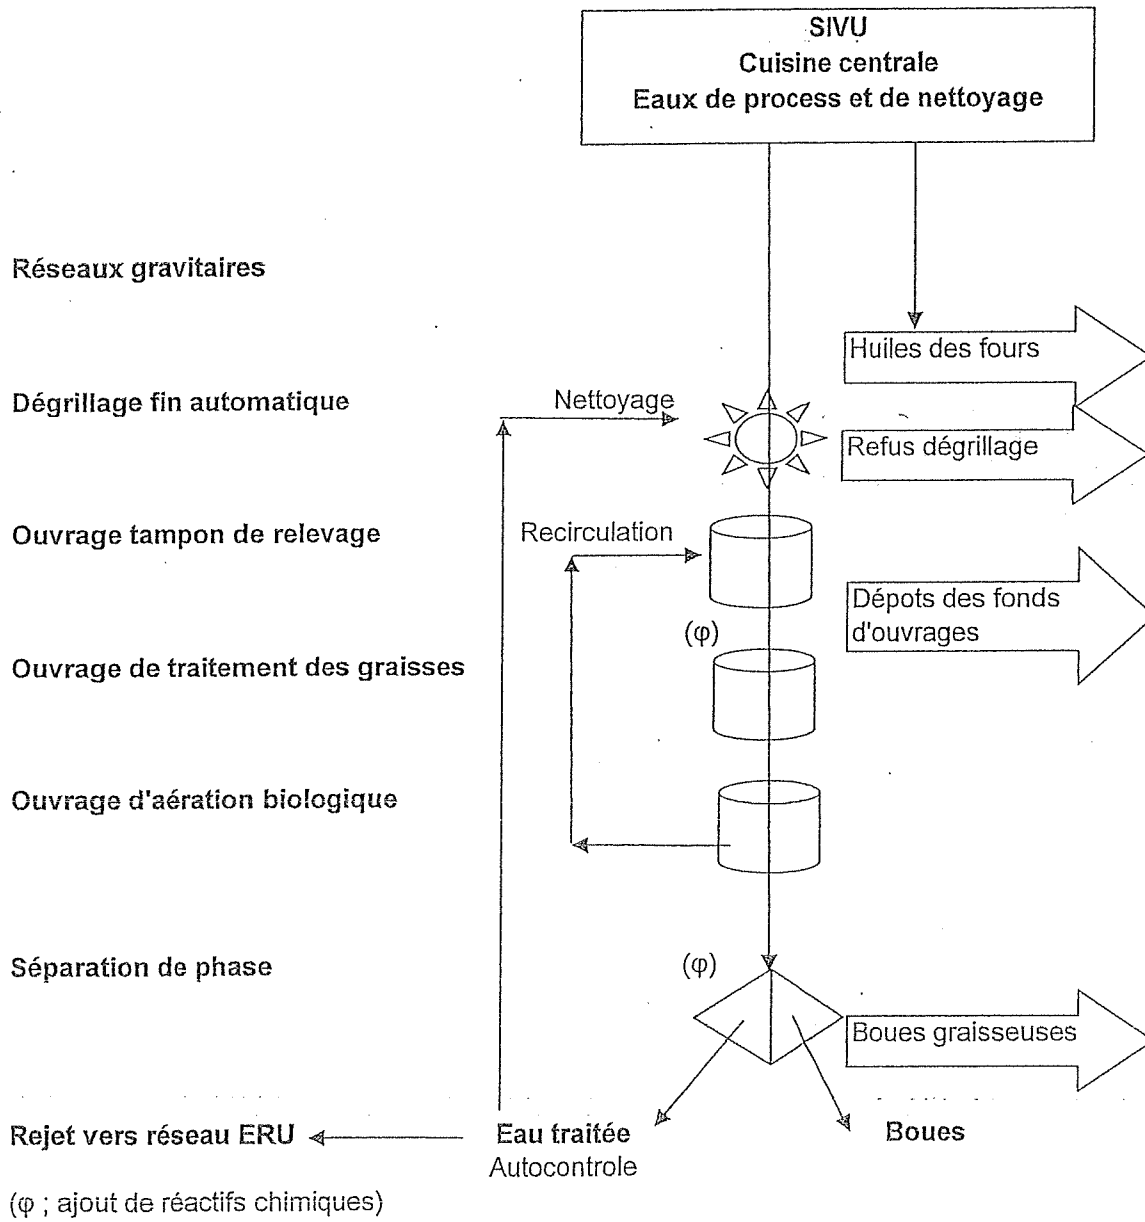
SIVU
Cuisine centrale
Eaux de process et de nettoyage

Réseaux gravitaires

Huiles des fours

Dégrillage fin automatique

Nettoyage

Refus dégrillage

Ouvrage tampon de relevage

Recirculation

Dépots des fonds d'ouvrages

(φ)

Ouvrage de traitement des graisses

Ouvrage d'aération biologique

Séparation de phase

(φ)

Boues graisseuses

Rejet vers réseau ERU

Eau traitée
Autocontrole

Boues

(φ ; ajout de réactifs chimiques)